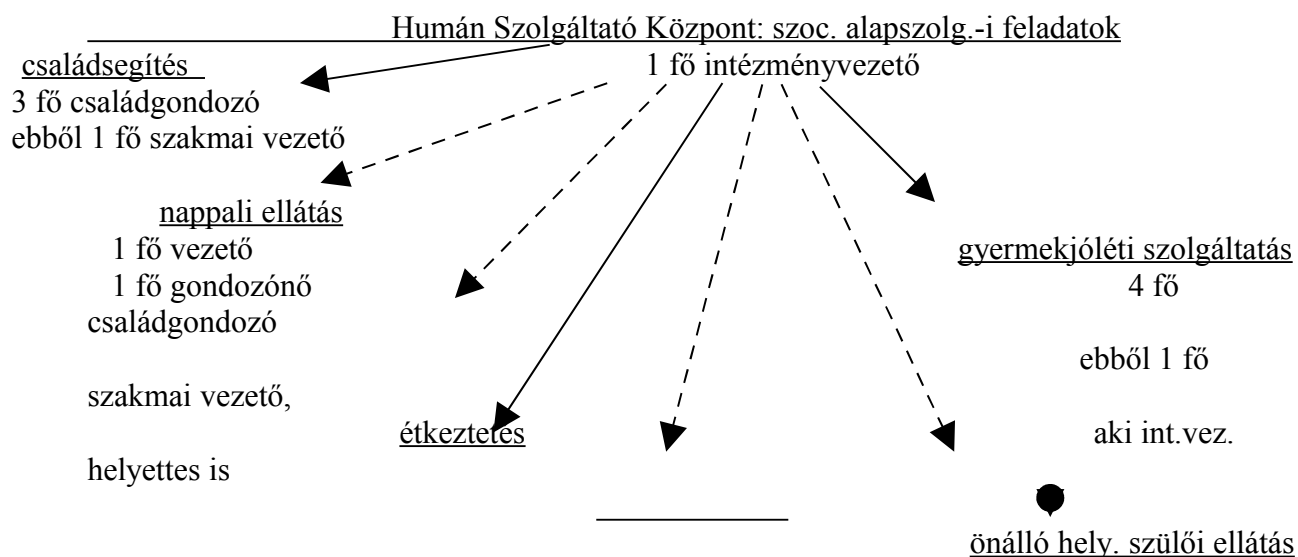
Humán Szolgáltató Központ: szoc. alapszolg.-i feladatok

1 fő intézményvezető

családsegítés
3 fő családgondozó
ebből 1 fő szakmai vezető

nappali ellátás
1 fő vezető
1 fő gondozónő
családgondozó

szakmai vezető,

helyettes is

gyermekjóléti szolgáltatás
4 fő

ebből 1 fő

aki int.vez.

étkeztetés

önálló hely. szülői ellátás